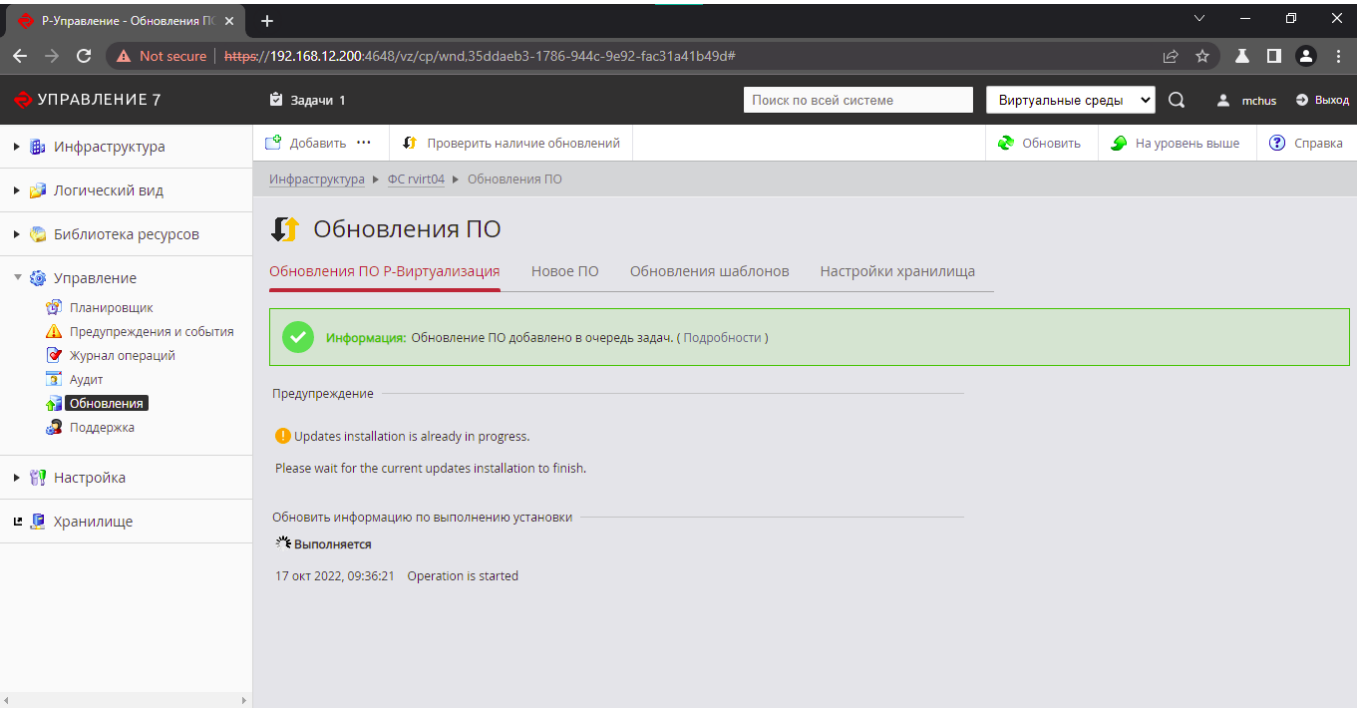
Р-Управление - Обновления ПС ×

Not secure | https://192.168.12.200:4648/vz/cp/wnd,35ddaeb3-1786-944c-9e92-fac31a41b49d#

УПРАВЛЕНИЕ 7

Задачи 1

Поиск по всей системе

Виртуальные среды

mchus

Выход

Инфраструктура

Логический вид

Библиотека ресурсов

Управление

Планировщик

Предупреждения и события

Журнал операций

Аудит

Обновления

Поддержка

Настройка

Хранилище

Добавить ···

Проверить наличие обновлений

Обновить

На уровень выше

Справка

Инфраструктура ▸ ФС rvirt04 ▸ Обновления ПО

Обновления ПО

Обновления ПО Р-Виртуализация

Новое ПО

Обновления шаблонов

Настройки хранилища

Информация: Обновление ПО добавлено в очередь задач. ( Подробности )

Предупреждение

Updates installation is already in progress.

Please wait for the current updates installation to finish.

Обновить информацию по выполнению установки

Выполняется

17 окт 2022, 09:36:21 Operation is started